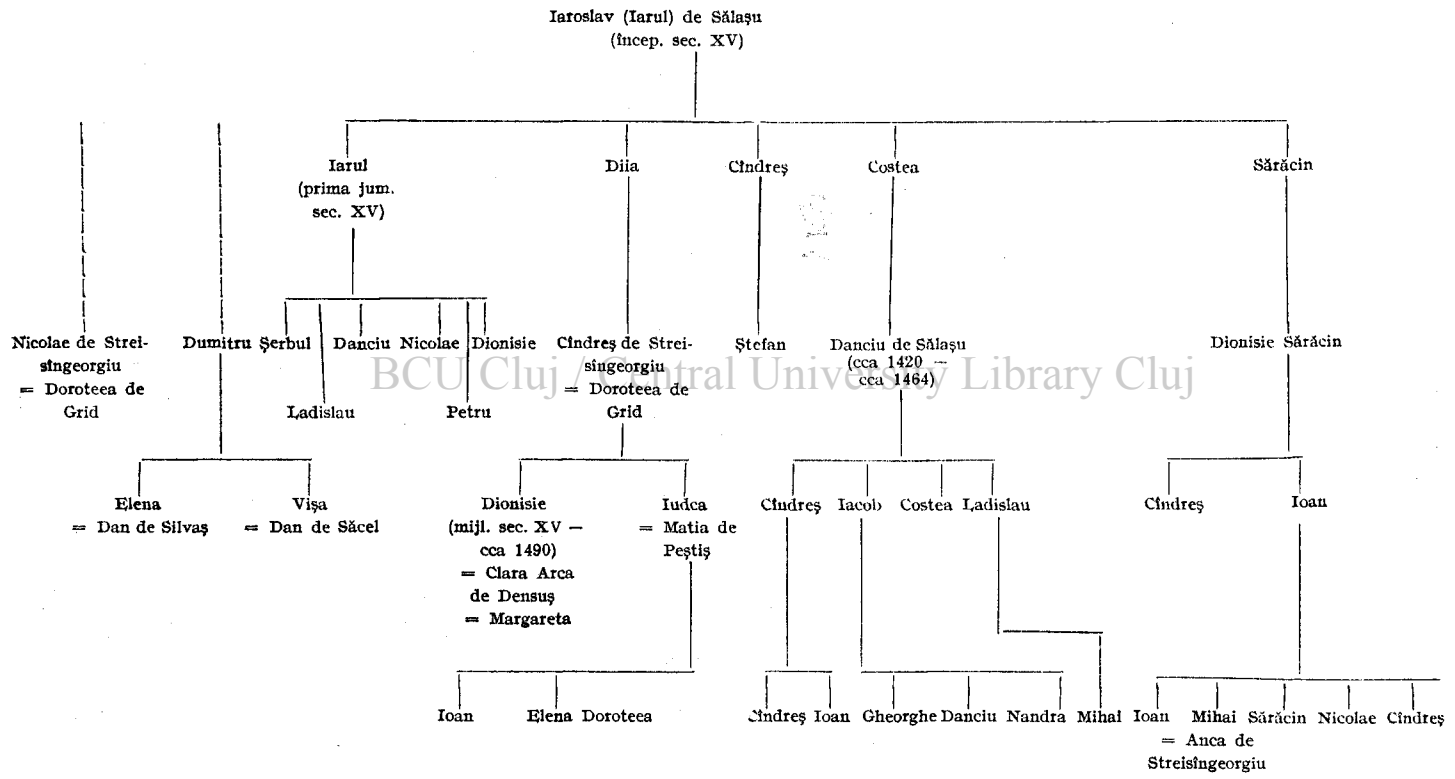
Iaroslav (Iarul) de Sălașu
(încep. sec. XV)

Iarul
(prima jum.
sec. XV)

Diia

Cîndreș

Costea

Sărăcin

Nicolae de Streisîngeorgiu
= Doroteea de Grid

Dumitru

Șerbul

Danciu

Nicolae

Dionisie

Ladislau

Petru

Cîndreș de Streisîngeorgiu
= Doroteea de Grid

Ștefan

Danciu de Sălașu
(cca 1420 — cca 1464)

Dionisie Sărăcin

BCU Cluj / Central University Library Cluj

Elena
= Dan de Silvaș

Vișa
= Dan de Săcel

Dionisie
(mijl. sec. XV — cca 1490)
= Clara Arca de Densuș
= Margareta

Iudca
= Matia de Peștiș

Cîndreș

Iacob

Costea

Ladislau

Cîndreș

Ioan

Ioan

Elena

Doroteea

Cîndreș

Ioan

Gheorghe

Danciu

Nandra

Mihai

Ioan
= Anca de Streisîngeorgiu

Mihai

Sărăcin

Nicolae

Cîndreș